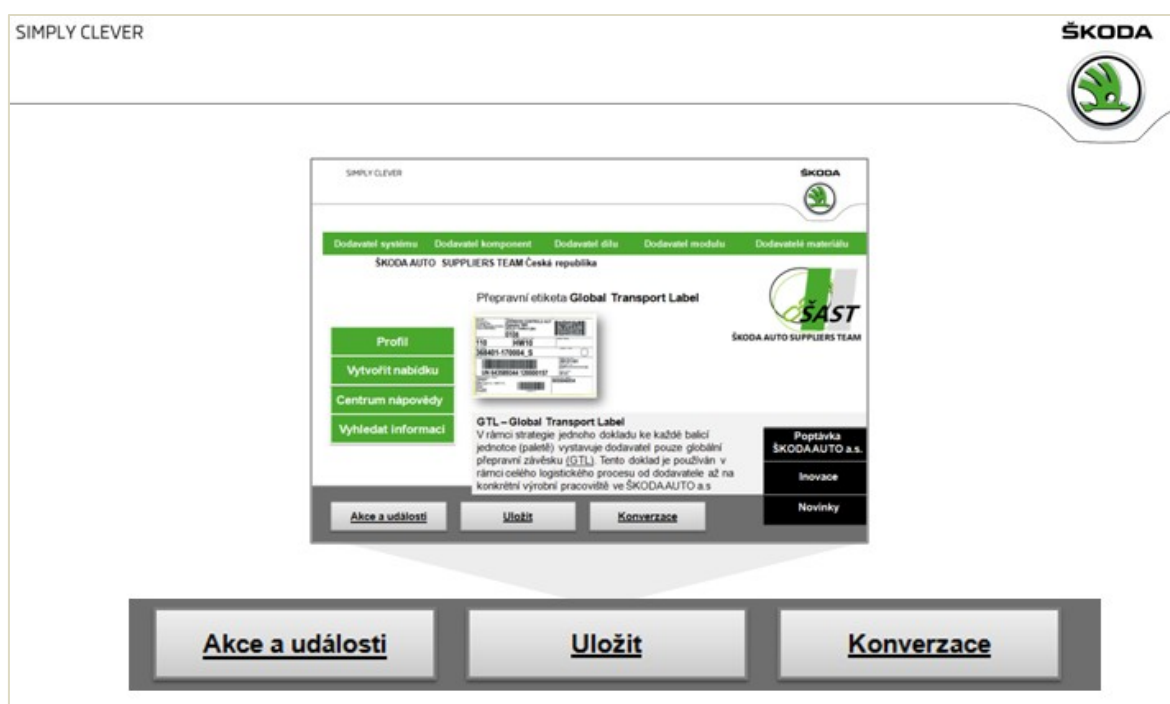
SIMPLY CLEVER

ŠKODA

SIMPLY CLEVER

ŠKODA

Dodavatel systému Dodavatel komponent Dodavatel dílu Dodavatel modulu Dodavatelé materiálu

ŠKODA AUTO SUPPLIERS TEAM Česká republika

Přepravní etiketa Global Transport Label

ŠAST

ŠKODA AUTO SUPPLIERS TEAM

Profil

Vytvořit nabídku

Centrum nápovědy

Vyhledat informaci

GTL – Global Transport Label
V rámci strategie jednoho dokladu ke každé balicí jednotce (paletě) vystavuje dodavatel pouze globální přepravní závěsku (GTL). Tento doklad je používán v rámci celého logistického procesu od dodavatele až na konkrétní výrobní pracoviště ve ŠKODA AUTO a.s

Poptávka ŠKODA AUTO a.s.

Inovace

Novinky

Akce a události

Uložit

Konverzace

Akce a události

Uložit

Konverzace